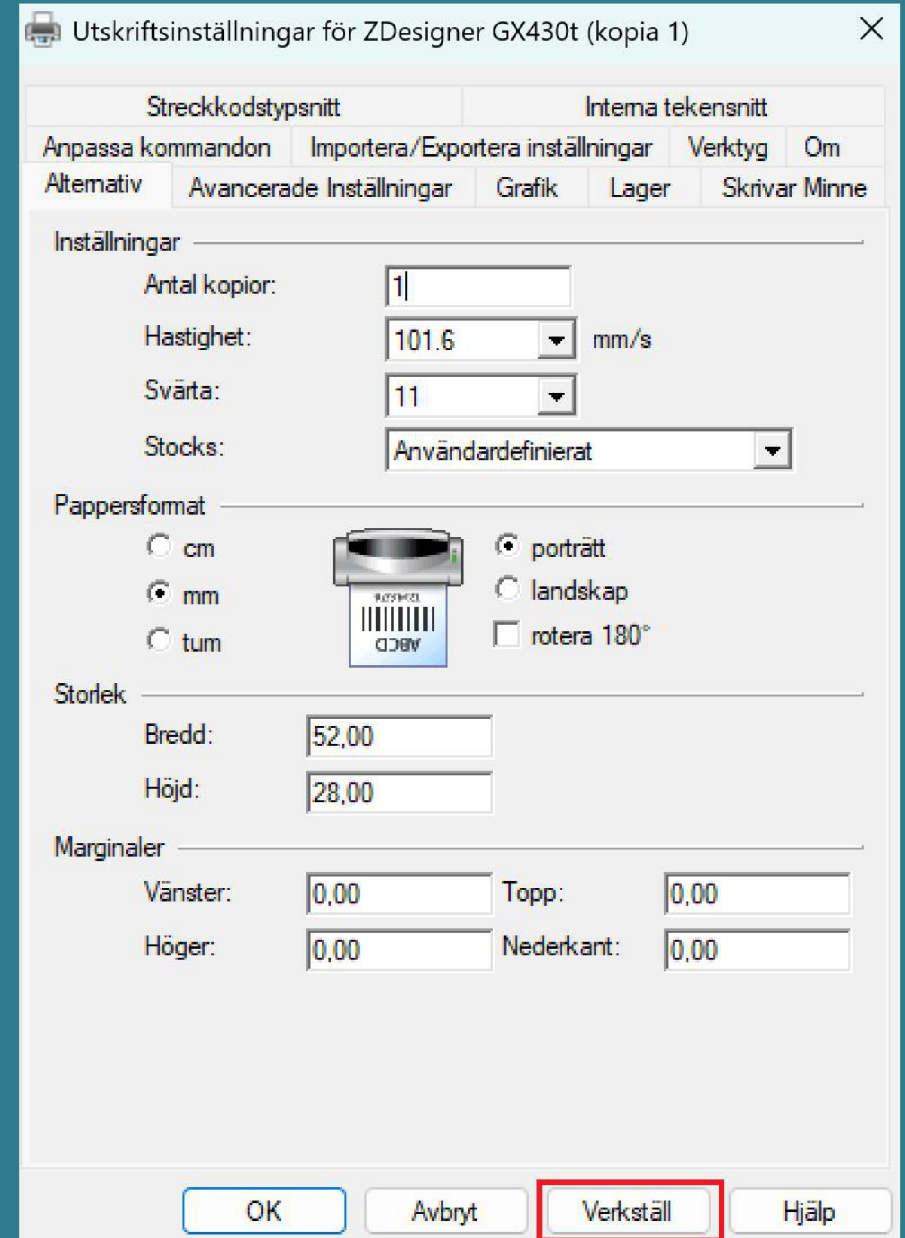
Utskriftsinställningar för ZDesigner GX430t (kopia 1)

Streckkodstypsnitt
Interna tekensnitt
Anpassa kommandon
Importera/Exportera inställningar
Verktyg
Om
Alternativ
Avancerade Inställningar
Grafik
Lager
Skrivar Minne

Inställningar
Antal kopior: 1
Hastighet: 101.6 mm/s
Svärta: 11
Stocks: Användardefinierat

Pappersformat
cm
mm
tum
ABCD
porträtt
landskap
rotera 180°

Storlek
Bredd: 52,00
Höjd: 28,00

Marginaler
Vänster: 0,00
Topp: 0,00
Höger: 0,00
Nederkant: 0,00

OK
Avbryt
Verkställ
Hjälp